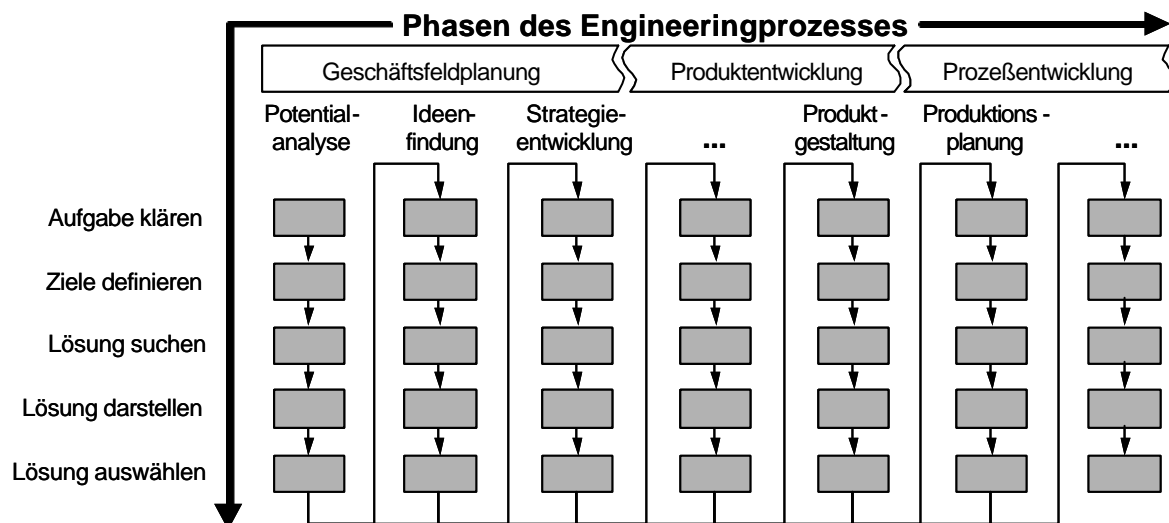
Phasen des Engineeringprozesses

Geschäftsfeldplanung
Produktentwicklung
Prozeßentwicklung

Potentialanalyse
Ideenfindung
Strategieentwicklung
...
Produktgestaltung
Produktionsplanung
...

Aufgabe klären
Ziele definieren
Lösung suchen
Lösung darstellen
Lösung auswählen